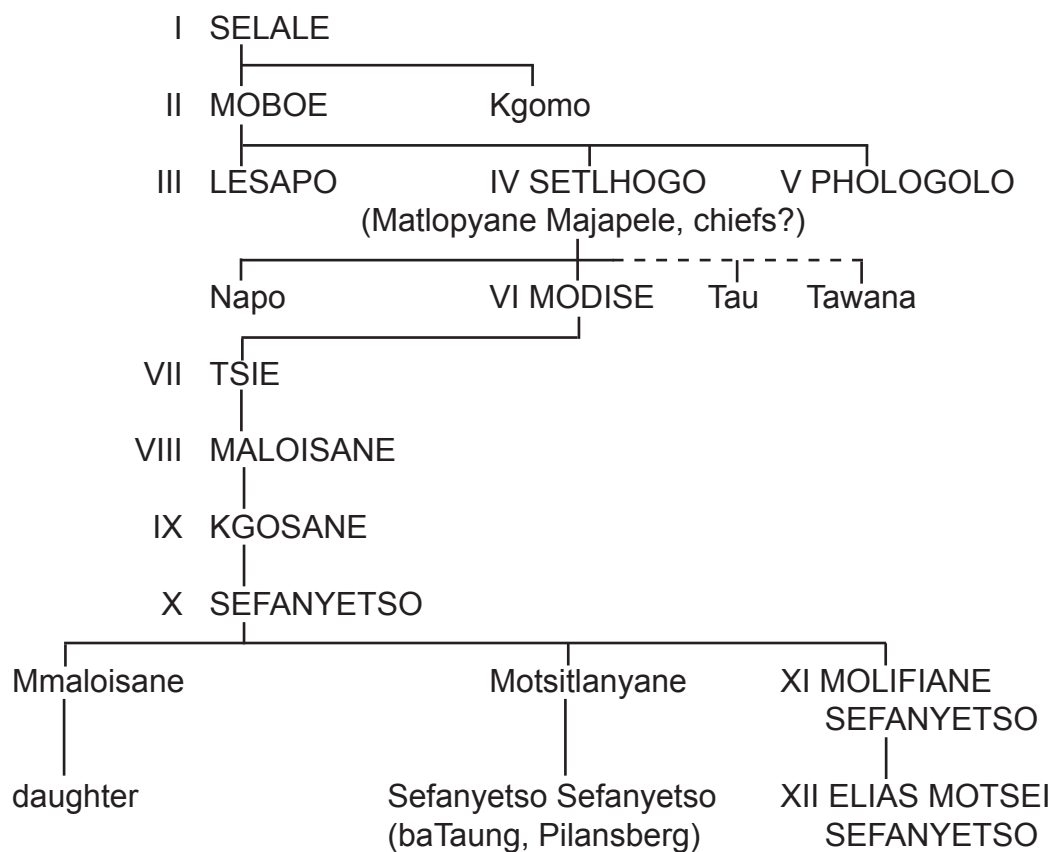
I SELALE

II MOBOE Kgomo

III LESAPO IV SETLHOGO V PHOLOGOLO
(Matlopyane Majapele, chiefs?)

Napo VI MODISE Tau Tawana

VII TSIE

VIII MALOISANE

IX KGOSANE

X SEFANYETSO

Mmaloisane Motsitlanyane XI MOLIFIANE SEFANYETSO

daughter Sefanyetso Sefanyetso (baTaung, Pilansberg) XII ELIAS MOTSEI SEFANYETSO